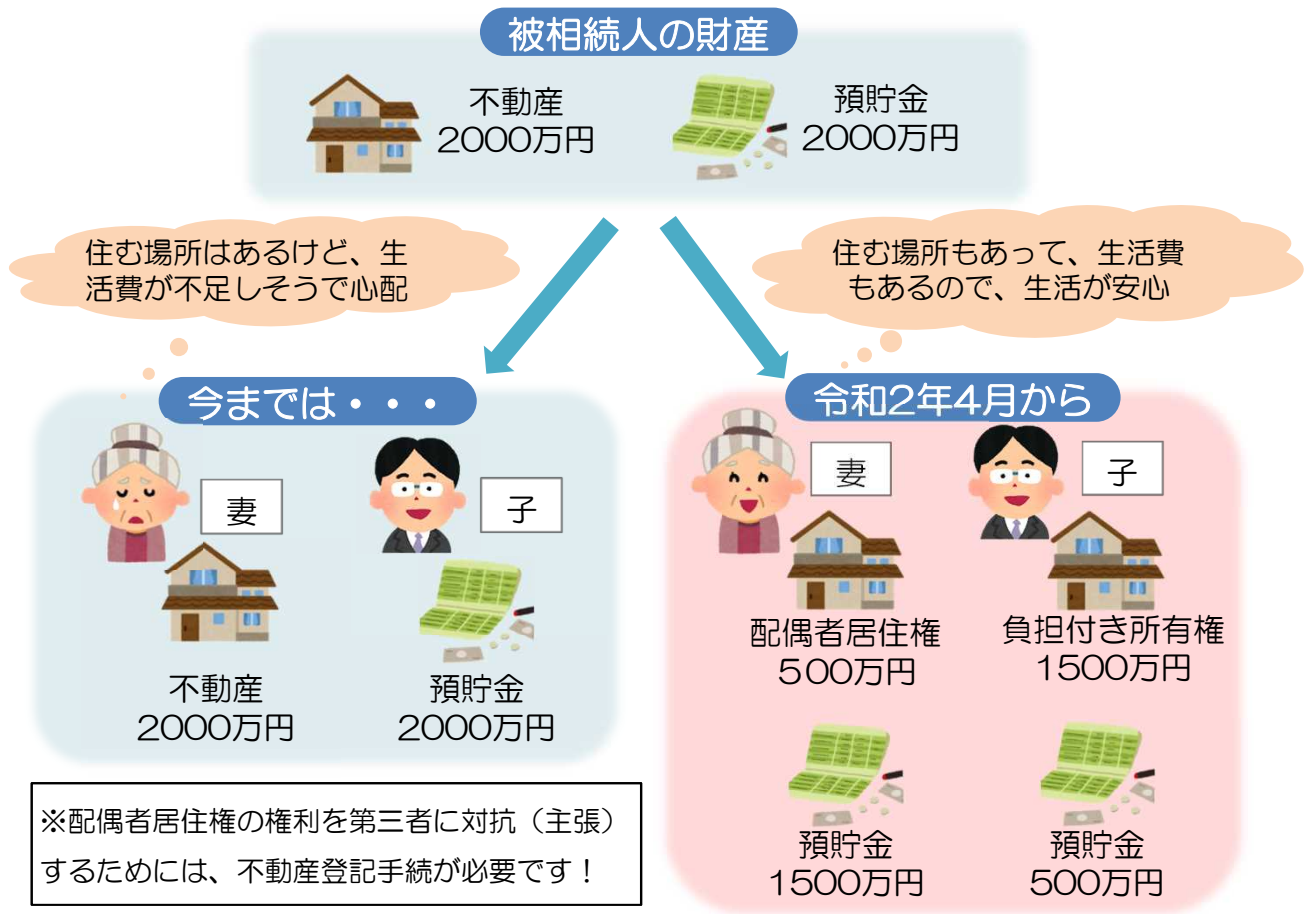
被相続人の財産

不動産
2000万円

預貯金
2000万円

住む場所はあるけど、生活費が不足しそうで心配

住む場所もあって、生活費もあるので、生活が安心

今までは・・・

妻

子

不動産
2000万円

預貯金
2000万円

令和2年4月から

妻

子

配偶者居住権
500万円

負担付き所有権
1500万円

預貯金
1500万円

預貯金
500万円

※配偶者居住権の権利を第三者に対抗（主張）するためには、不動産登記手続が必要です！